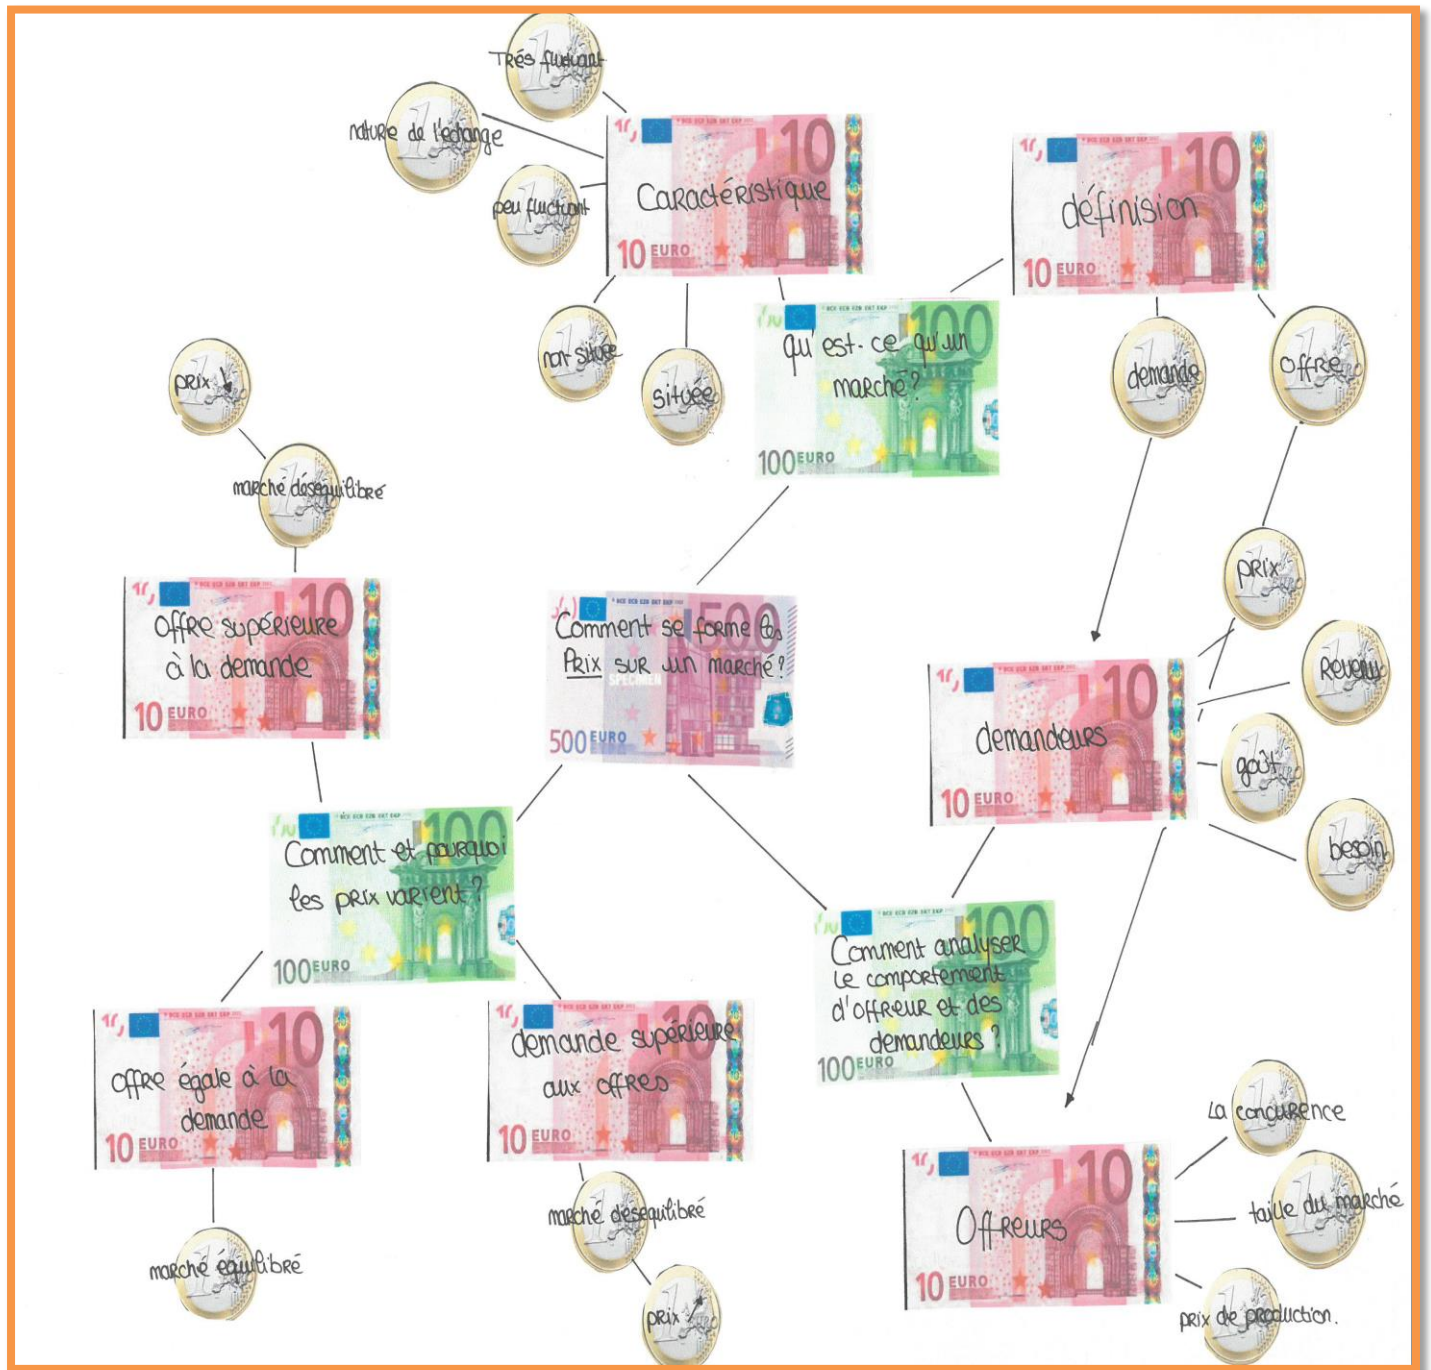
Trés fluctuant

nature de l'échange

peu fluctuant

Caractéristique

10 EURO

non situé

située

qu'est-ce qu'un marché?

100 EURO

définision

10 EURO

demande

offre

prix ↓

marché déséquilibré

offre supérieure à la demande

10 EURO

Comment se forme les Prix sur un marché?

500 EURO

prix

Revenu

demandeurs

10 EURO

goût

besoin

Comment et pourquoi les prix varient?

100 EURO

Comment analyser le comportement d'offreur et des demandeurs?

100 EURO

offre égale à la demande

10 EURO

demande supérieure aux offres

10 EURO

La concurrence

taille du marché

Offreurs

10 EURO

marché déséquilibré

marché équilibré

prix ↑

prix de production.